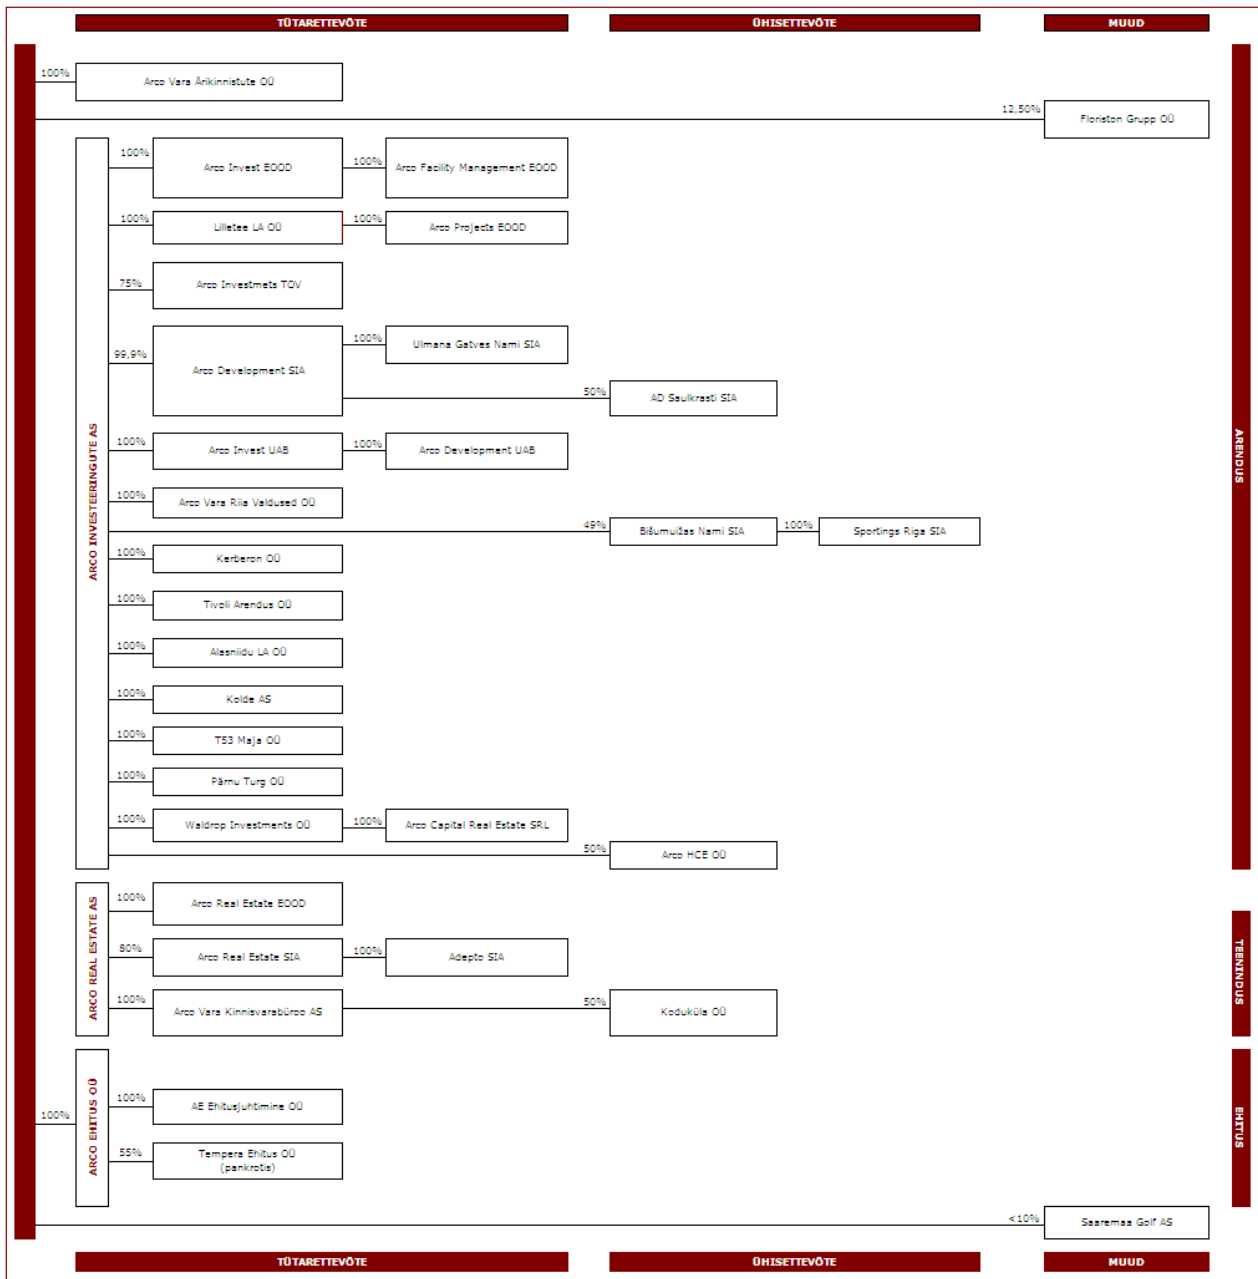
TÜTARETTEVÕTE

ÜHISETTEVÕTE

MUUD

100%
Arco Vara Ärikinnistute OÜ

12,50%
Floriston Grupp OÜ

ARCO INVESTEERINGUTE AS

100%
Arco Invest EOOD

100%
Arco Facility Management EOOD

100%
Lilletee LA OÜ

100%
Arco Projects EOOD

75%
Arco Investments TOV

100%
Ulmana Gatves Nami SIA

99,9%
Arco Development SIA

50%
AD Saulkrasti SIA

100%
Arco Invest UAB

100%
Arco Development UAB

100%
Arco Vara Riia Valdused OÜ

49%
Bišumuižas Nami SIA

100%
Sportings Riga SIA

100%
Kerberon OÜ

100%
Tivoli Arendus OÜ

100%
Alasniidu LA OÜ

100%
Kolde AS

100%
T53 Maja OÜ

100%
Pärnu Turg OÜ

100%
Waldrop Investments OÜ

100%
Arco Capital Real Estate SRL

50%
Arco HCE OÜ

ARCO REAL ESTATE AS

100%
Arco Real Estate EOOD

80%
Arco Real Estate SIA

100%
Adepto SIA

100%
Arco Vara Kinnisvarabüroo AS

50%
Koduküla OÜ

ARCO EHITUS OÜ

100%

100%
AE Ehitusjuhtimine OÜ

55%
Tempera Ehitus OÜ (pankrotis)

<10%
Saaremaa Golf AS

ARENDUS

TEENINDUS

EHITUS

TÜTARETTEVÕTE

ÜHISETTEVÕTE

MUUD